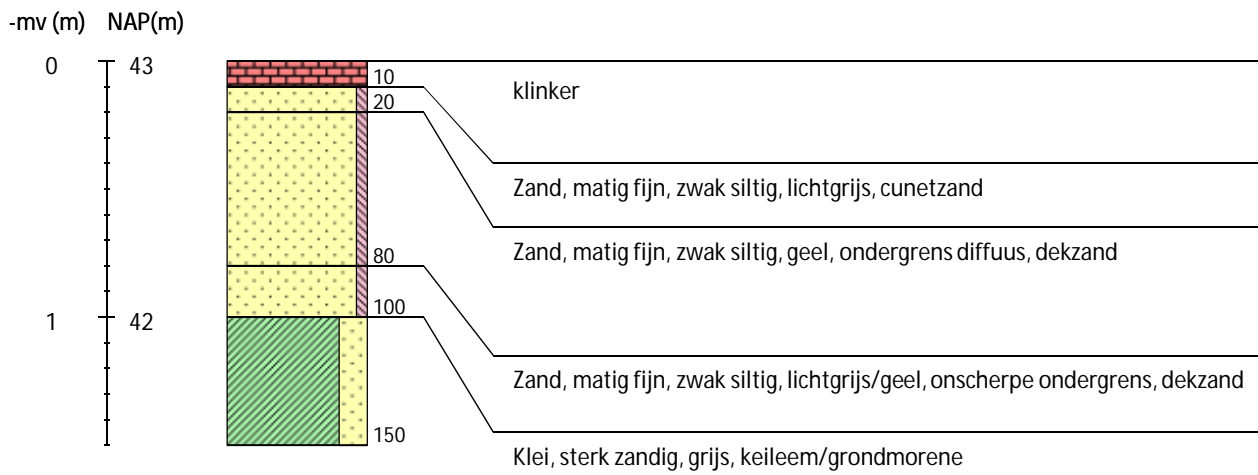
-mv (m) NAP(m)

0 43

1 42

10

20

80

100

150

klinker

Zand, matig fijn, zwak siltig, lichtgrijs, cunetzand

Zand, matig fijn, zwak siltig, geel, ondergrens diffuus, dekzand

Zand, matig fijn, zwak siltig, lichtgrijs/geel, onscherpe ondergrens, dekzand

Klei, sterk zandig, grijs, keileem/grondmorene